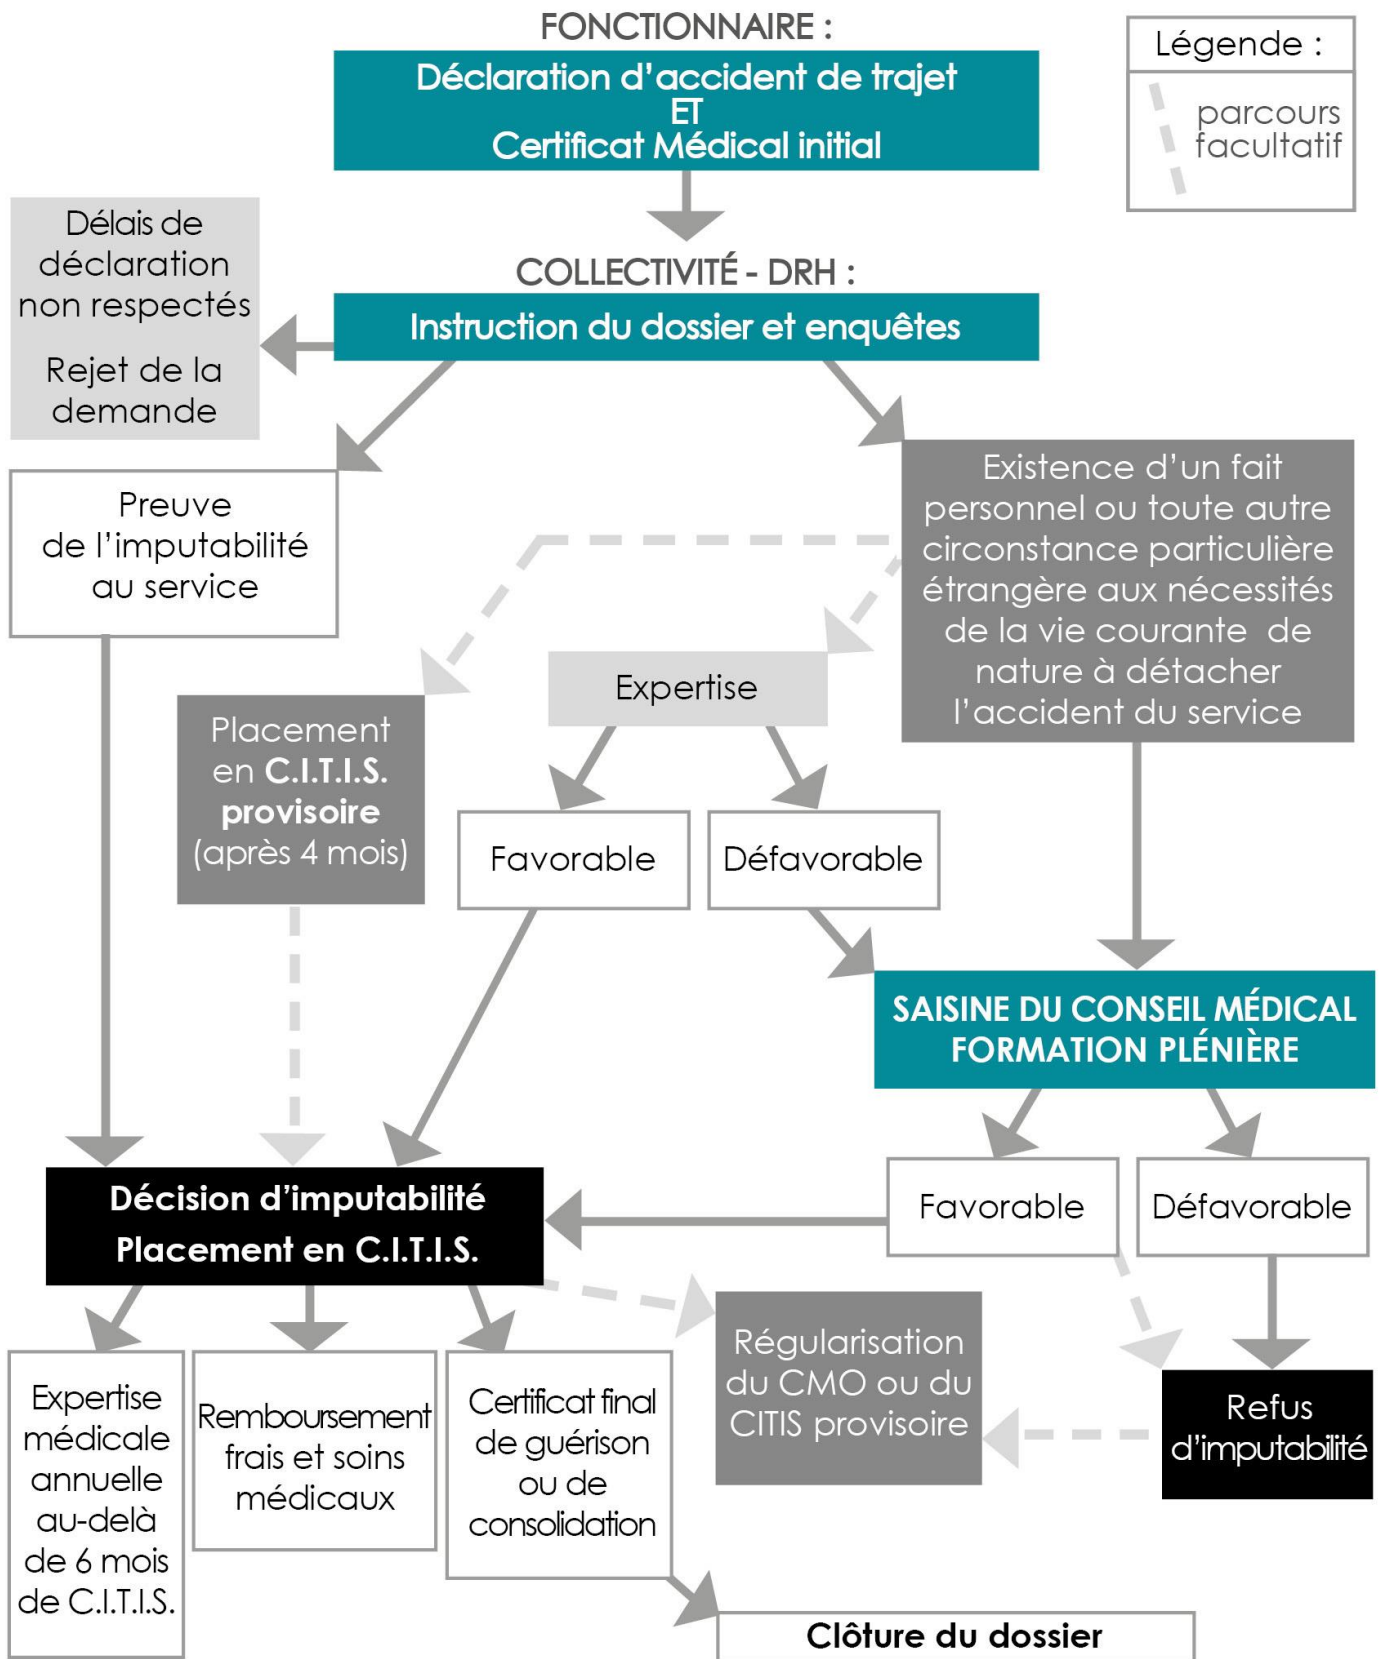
FONCTIONNAIRE :

Déclaration d'accident de trajet
ET
Certificat Médical initial

Légende :

parcours facultatif

COLLECTIVITÉ - DRH :

Instruction du dossier et enquêtes

Délais de déclaration non respectés

Rejet de la demande

Preuve de l'imputabilité au service

Existence d'un fait personnel ou toute autre circonstance particulière étrangère aux nécessités de la vie courante de nature à détacher l'accident du service

Expertise

Placement en C.I.T.I.S. provisoire (après 4 mois)

Favorable

Défavorable

SAISINE DU CONSEIL MÉDICAL FORMATION PLÉNIÈRE

Favorable

Défavorable

Décision d'imputabilité
Placement en C.I.T.I.S.

Régularisation du CMO ou du CITIS provisoire

Refus d'imputabilité

Expertise médicale annuelle au-delà de 6 mois de C.I.T.I.S.

Remboursement frais et soins médicaux

Certificat final de guérison ou de consolidation

Clôture du dossier